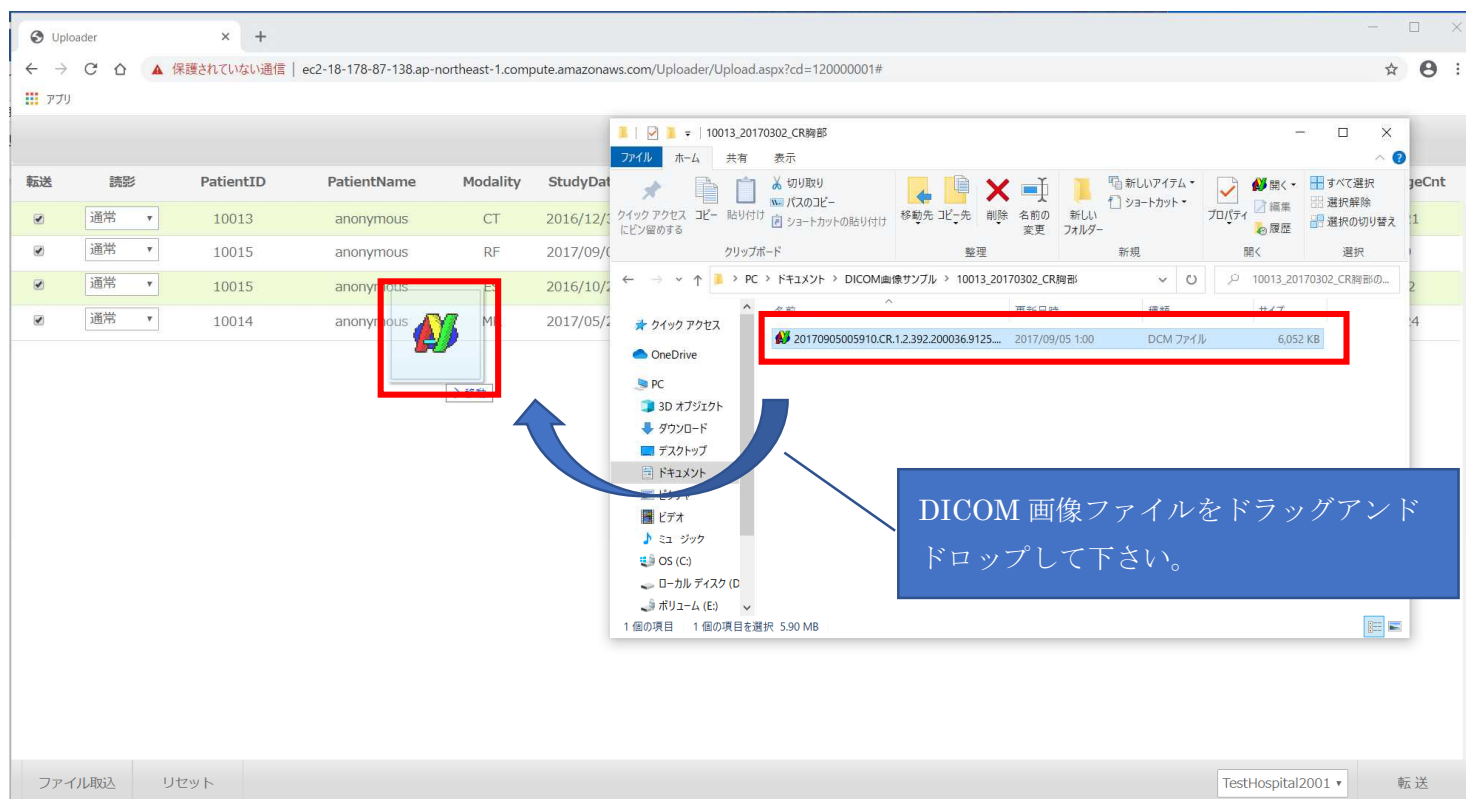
Uploader × +

← → C ⌂ ▲ 保護されていない通信 | ec2-18-178-87-138.ap-northeast-1.compute.amazonaws.com/Uploader/Upload.aspx?cd=120000001#

アプリ

| 転送 | 読影 | PatientID | PatientName | Modality | StudyDat | geCnt |
|---|---|---|---|---|---|---|
| ✔ | 通常 | 10013 | anonymous | CT | 2016/12/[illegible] | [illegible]1 |
| ✔ | 通常 | 10015 | anonymous | RF | 2017/09/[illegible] | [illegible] |
| ✔ | 通常 | 10015 | anonymous | E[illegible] | 2016/10/2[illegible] | 2 |
| ✔ | 通常 | 10014 | anonymous | M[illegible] | 2017/05/2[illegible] | 24 |

10013_20170302_CR胸部

ファイル ホーム 共有 表示

クイック アクセスにピン留めする コピー 貼り付け 切り取り パスのコピー ショートカットの貼り付け クリップボード

移動先 コピー先 削除 名前の変更 整理

新しいフォルダー 新しいアイテム ショートカット 新規

プロパティ 開く 編集 履歴 開く

すべて選択 選択解除 選択の切り替え 選択

PC > ドキュメント > DICOM画像サンプル > 10013_20170302_CR胸部

10013_20170302_CR胸部の...

クイック アクセス
OneDrive
PC
3D オブジェクト
ダウンロード
デスクトップ
ドキュメント
ピクチャ
ビデオ
ミュージック
OS (C:)
ローカル ディスク (D
ボリューム (E:)

名前 更新日時 種類 サイズ

20170905005910.CR.1.2.392.200036.9125.... 2017/09/05 1:00 DCM ファイル 6,052 KB

1 個の項目 1 個の項目を選択 5.90 MB

移動

DICOM 画像ファイルをドラッグアンドドロップして下さい。

ファイル取込 リセット TestHospital2001 転送